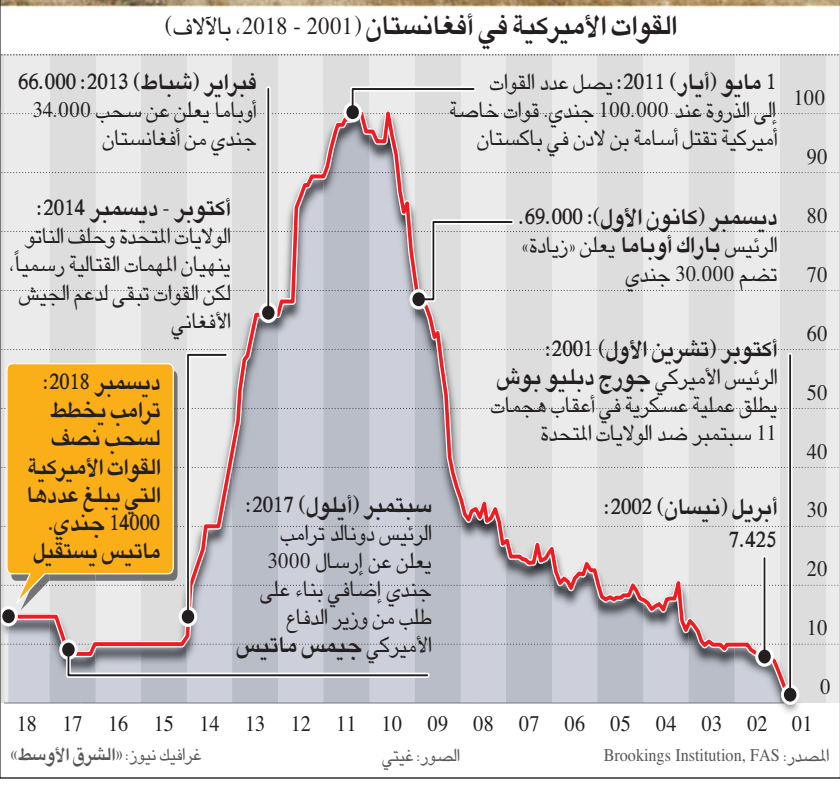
القوات الأميركية في أفغانستان (2001 - 2018، بالآلاف)

1 مايو (أيار) 2011: يصل عدد القوات إلى الذروة عند 100.000 جندي. قوات خاصة أميركية تقتل أسامة بن لادن في باكستان

فبراير (شباط) 2013: 66.000 أوباما يعلن عن سحب 34.000 جندي من أفغانستان

ديسمبر (كانون الأول): 69.000. الرئيس باراك أوباما يعلن «زيادة» تضم 30.000 جندي

أكتوبر - ديسمبر 2014: الولايات المتحدة وحلف الناتو ينهيان المهمات القتالية رسمياً، لكن القوات تبقى لدعم الجيش الأفغاني

أكتوبر (تشرين الأول) 2001: الرئيس الأميركي جورج دبليو بوش يطلق عملية عسكرية في أعقاب هجمات 11 سبتمبر ضد الولايات المتحدة

ديسمبر 2018: ترامب يخطط لسحب نصف القوات الأميركية التي يبلغ عددها 14000 جندي. ماتيس يستقيل

سبتمبر (أيلول) 2017: الرئيس دونالد ترامب يعلن عن إرسال 3000 جندي إضافي بناء على طلب من وزير الدفاع الأميركي جيمس ماتيس

أبريل (نيسان) 2002: 7.425

100
90
80
70
60
50
40
30
20
10
0

18 17 16 15 14 13 12 11 10 09 08 07 06 05 04 03 02 01

غرافيك نيوز: «الشرق الأوسط»
الصور: غيتي
المصدر: Brookings Institution, FAS